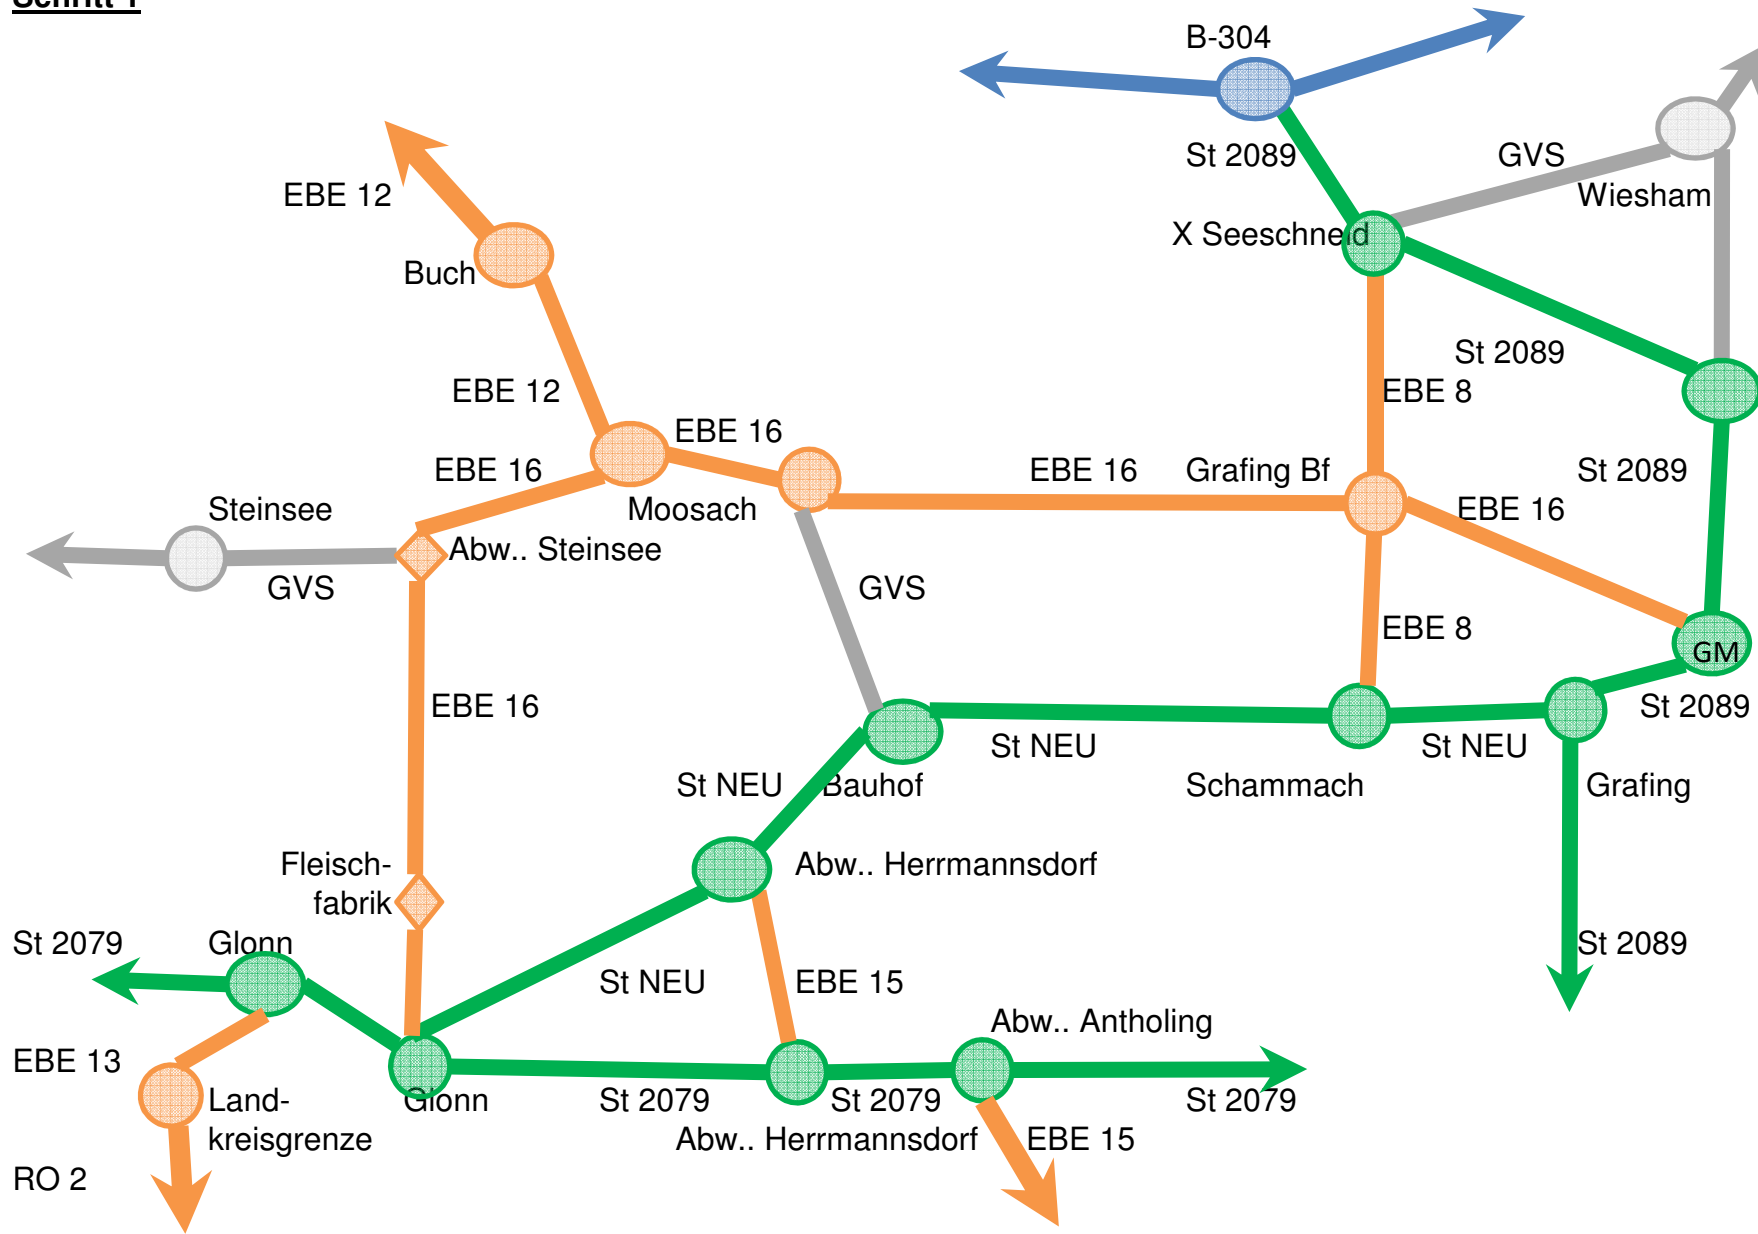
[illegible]

B-304

St 2089

GVS

Wiesham

X Seeschneid

EBE 12

Buch

St 2089

EBE 8

EBE 12

EBE 16

EBE 16

EBE 16

Grafing Bf

St 2089

Steinsee

Moosach

EBE 16

Abw.. Steinsee

GVS

GVS

EBE 8

GM

EBE 16

St 2089

St NEU

St NEU

St NEU

Bauhof

Schammach

Grafing

Abw.. Herrmannsdorf

Fleisch-fabrik

St 2079

Glonn

St 2089

St NEU

EBE 15

Abw.. Antholing

EBE 13

Land-kreisgrenze

Glonn

St 2079

St 2079

St 2079

Abw.. Herrmannsdorf

EBE 15

RO 2